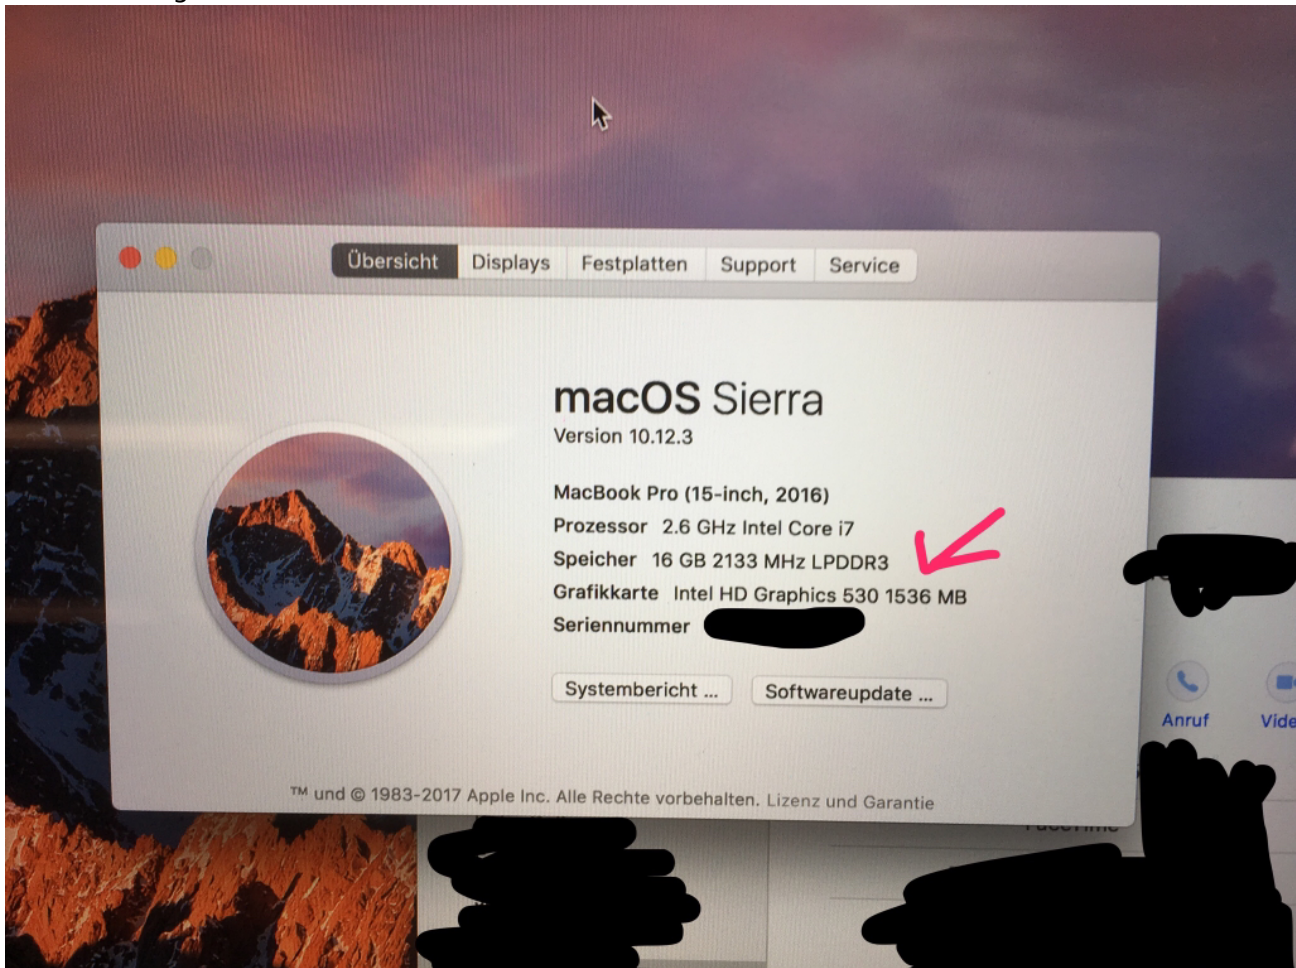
Übersicht Displays Festplatten Support Service

macOS Sierra
Version 10.12.3

MacBook Pro (15-inch, 2016)
Prozessor 2.6 GHz Intel Core i7
Speicher 16 GB 2133 MHz LPDDR3
Grafikkarte Intel HD Graphics 530 1536 MB
Seriennummer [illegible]

Systembericht ... Softwareupdate ...

™ und © 1983-2017 Apple Inc. Alle Rechte vorbehalten. Lizenz und Garantie

Anruf
Vide